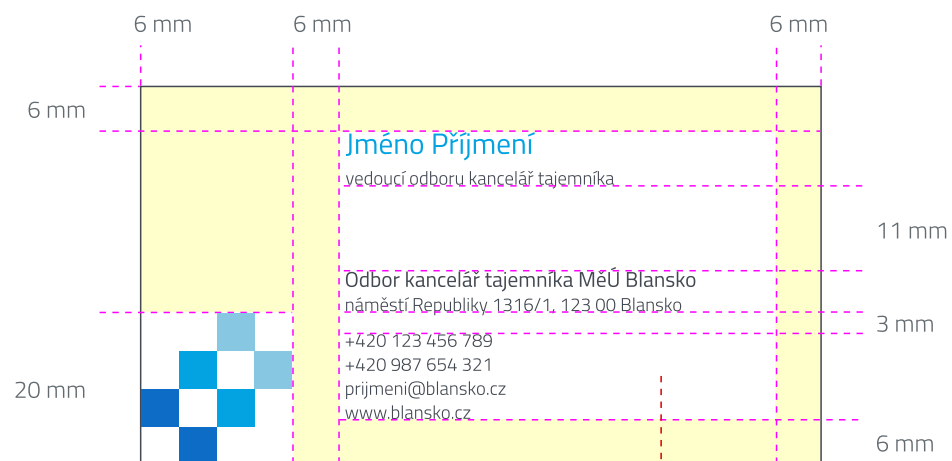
6 mm
6 mm
6 mm
6 mm
Jméno Příjmení
vedoucí odboru kancelář tajemníka
11 mm
Odbor kancelář tajemníka MěÚ Blansko
náměstí Republiky 1316/1, 123 00 Blansko
3 mm
+420 123 456 789
+420 987 654 321
20 mm
prijmeni@blansko.cz
www.blansko.cz
6 mm